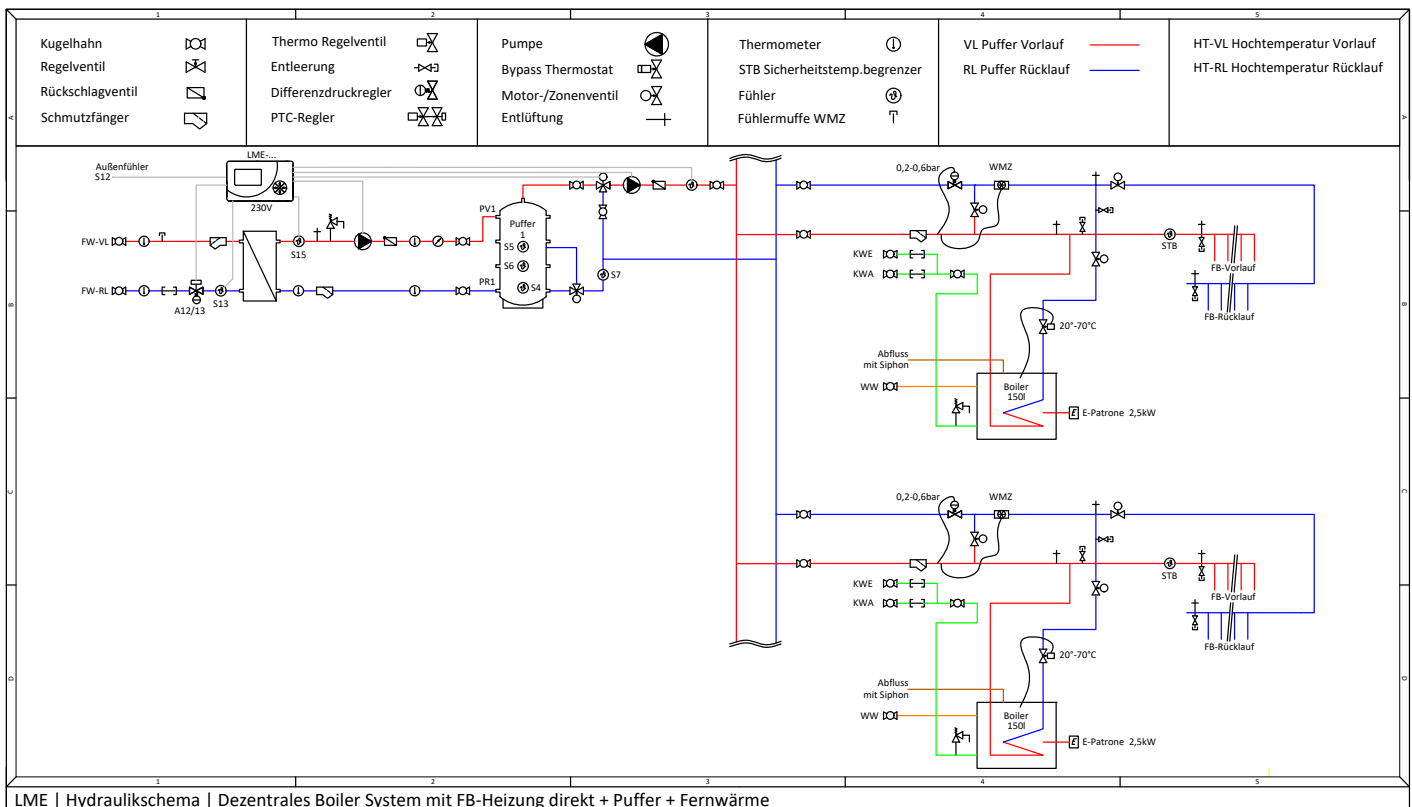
1 2 3 4 5

Kugelhahn
Regelventil
Rückschlagventil
Schmutzfänger

Thermo Regelventil
Entleerung
Differenzdruckregler
PTC-Regler

Pumpe
Bypass Thermostat
Motor-/Zonenventil
Entlüftung

Thermometer
STB Sicherheitstemp.begrenzer
Fühler
Fühlermuffe WMZ

VL Puffer Vorlauf
RL Puffer Rücklauf

HT-VL Hochtemperatur Vorlauf
HT-RL Hochtemperatur Rücklauf

A B C D

Außenfühler S12
LME-...
230V
FW-VL
FW-RL
A12/13
S13
S15
PV1
Puffer 1
S5
S6
S4
PR1
S7

0,2-0,6bar
WMZ
KWE
KWA
STB
FB-Vorlauf
FB-Rücklauf
20°-70°C
Abfluss mit Siphon
WW
Boiler 150l
E-Patrone 2,5kW

0,2-0,6bar
WMZ
KWE
KWA
STB
FB-Vorlauf
FB-Rücklauf
20°-70°C
Abfluss mit Siphon
WW
Boiler 150l
E-Patrone 2,5kW

1 2 3 4 5

LME | Hydraulikschema | Dezentrales Boiler System mit FB-Heizung direkt + Puffer + Fernwärme